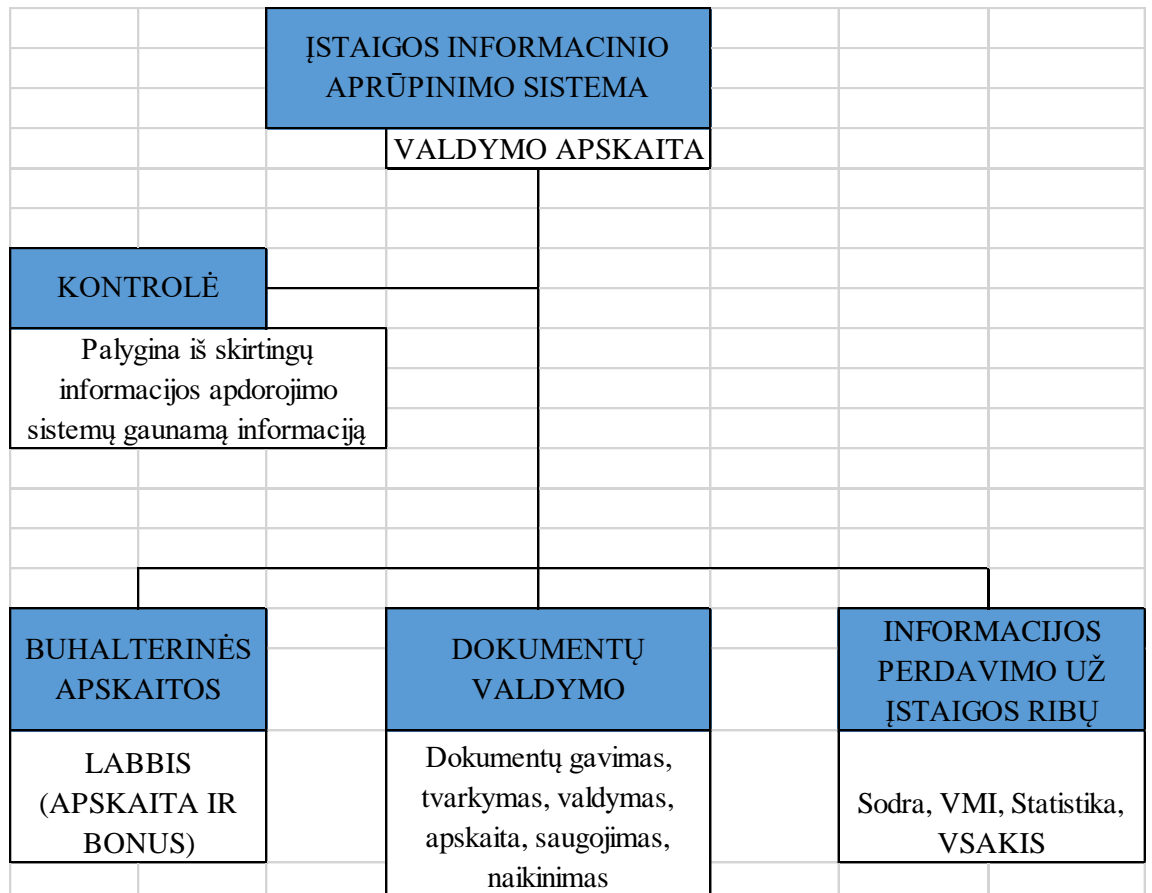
ĮSTAIGOS INFORMACINIO APRŪPINIMO SISTEMA

VALDYMO APSKAITA

KONTROLĖ

Palygina iš skirtingų informacijos apdorojimo sistemų gaunamą informaciją

BUHALTERINĖS APSKAITOS

LABBIS (APSKAITA IR BONUS)

DOKUMENTŲ VALDYMO

Dokumentų gavimas, tvarkymas, valdymas, apskaita, saugojimas, naikinimas

INFORMACIJOS PERDAVIMO UŽ ĮSTAIGOS RIBŲ

Sodra, VMI, Statistika, VSAKIS